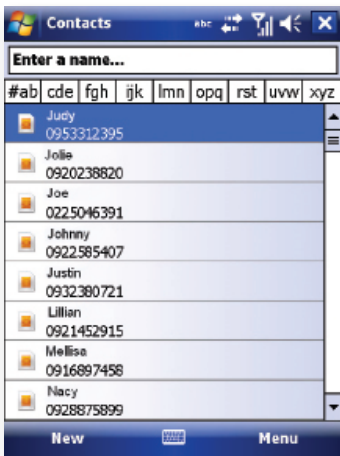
Contacts

Enter a name...

#ab cde fgh ijk lmn opq rst uvw xyz

Judy
0953312395

Jolie
0920238820

Joe
0225046391

Johnny
0922585407

Justin
0932380721

Lillian
0921452915

Mellisa
0916897458

Nacy
0928875899

New Menu